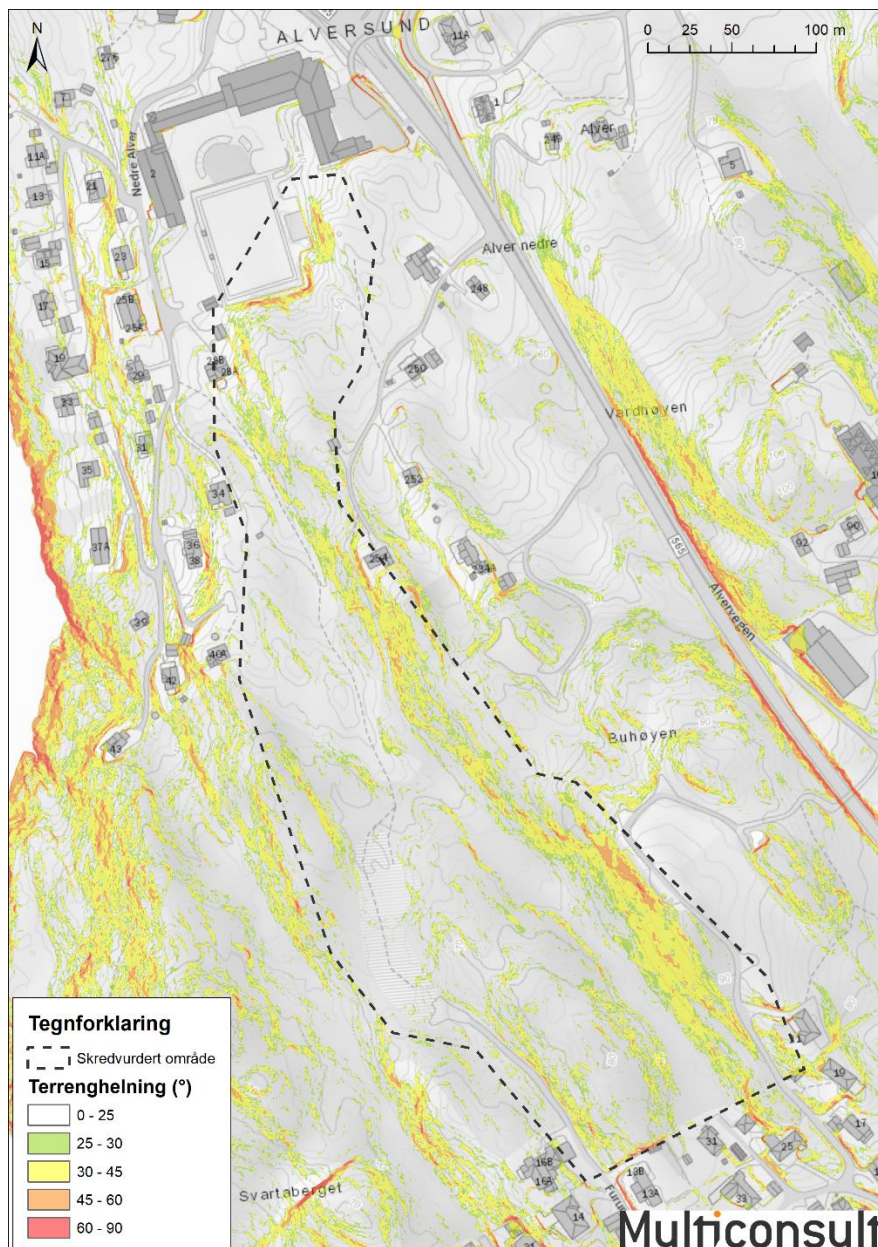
N

ALVERSUND

0 25 50 100 m

11A

27B

1

Alver

5

Nedre Alver

2

11A

21

13

1

246

23

15

25B

17

25A

19

23

Alver nedre

248

28B

28A

29

250

Vardhøyen

31

35

252

34

36

38

37A

254

39

40A

42

43

555

Alverveien

92

90

Buhøyen

Tegnforklaring

Skredvurdert område

Terrenghelning (°)

0 - 25

25 - 30

30 - 45

45 - 60

60 - 90

Svartaberget

16B

16A

14

13B

13A

31

25

33

11

19

17

Multiconsult